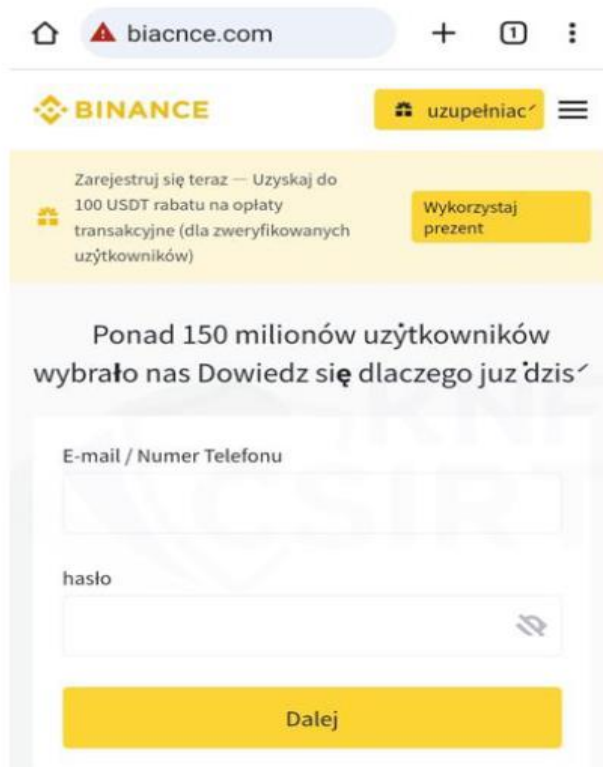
biacnce.com

1

BINANCE

uzupełniac´

Zarejestruj się teraz — Uzyskaj do 100 USDT rabatu na opłaty transakcyjne (dla zweryfikowanych użýtkowników)

Wykorzystaj prezent

Ponad 150 milionów użýtkowników wybrało nas Dowiedz się dlaczego juz ˙dzis´

E-mail / Numer Telefonu

hasło

Dalej